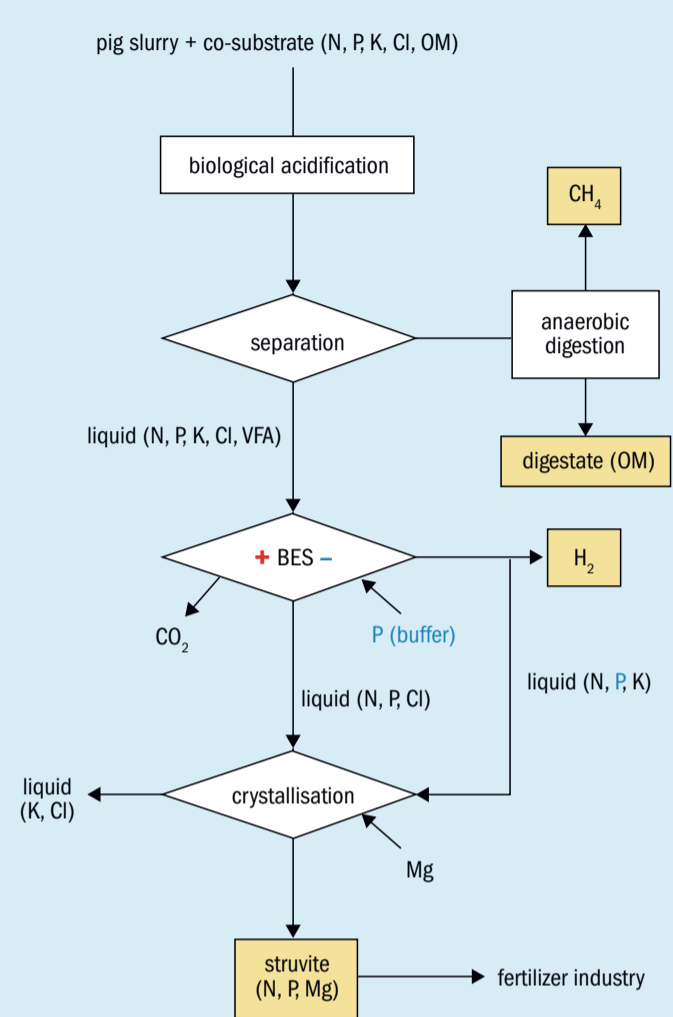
pig slurry + co-substrate (N, P, K, Cl, OM)

biological acidification

$CH_4$

separation

anaerobic digestion

liquid (N, P, K, Cl, VFA)

digestate (OM)

+ BES –

$H_2$

$CO_2$

P (buffer)

liquid (N, P, Cl)

liquid (N, P, K)

liquid (K, Cl)

crystallisation

Mg

struvite (N, P, Mg)

fertilizer industry